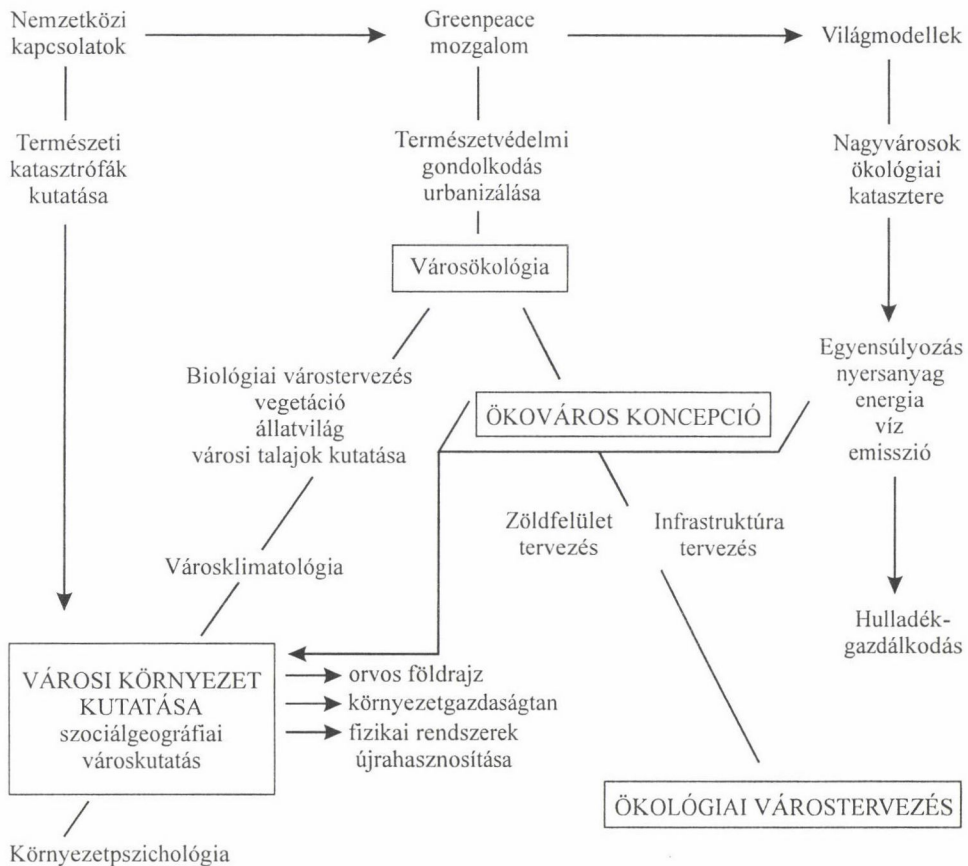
Nemzetközi kapcsolatok

Greenpeace mozgalom

Világmodellek

Természeti katasztrófák kutatása

Természetvédelmi gondolkodás urbanizálása

Nagyvárosok ökológiai katasztere

Városökológia

Biológiai várostervezés
vegetáció
állatvilág
városi talajok kutatása

ÖKOVÁROS KONCEPCIÓ

Egyensúlyozás
nyersanyag
energia
víz
emisszió

Zöldfelület tervezés

Infrastruktúra tervezés

Városklimatológia

Hulladék-gazdálkodás

VÁROSI KÖRNYEZET KUTATÁSA
szociálgeográfiai
városkutatás

orvos földrajz
környezetgazdaságtan
fizikai rendszerek újrahasznosítása

ÖKOLÓGIAI VÁROSTERVEZÉS

Környezetpszichológia